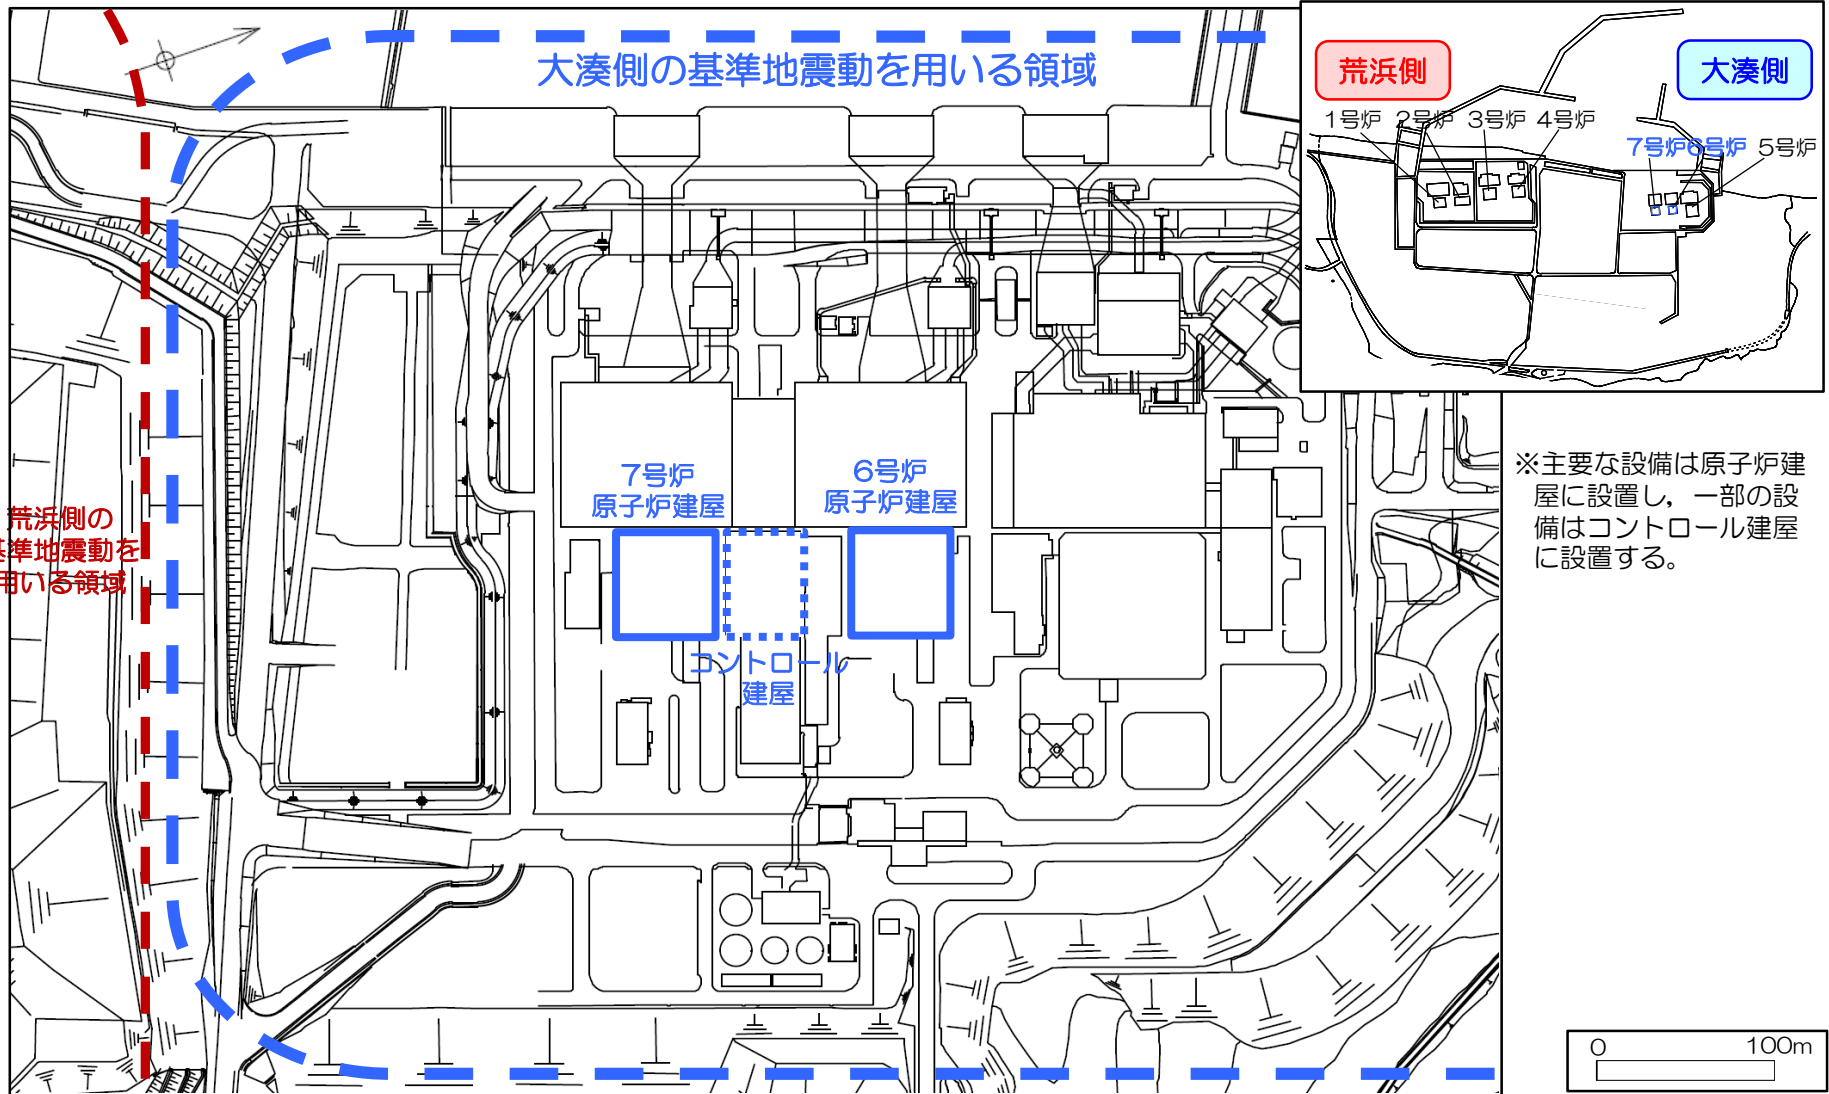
大湊側の基準地震動を用いる領域

荒浜側

大湊側

1号炉 2号炉 3号炉 4号炉

7号炉6号炉 5号炉

7号炉
原子炉建屋

6号炉
原子炉建屋

コントロール
建屋

荒浜側の
基準地震動を
用いる領域

※主要な設備は原子炉建屋に設置し，一部の設備はコントロール建屋に設置する。

0 100m